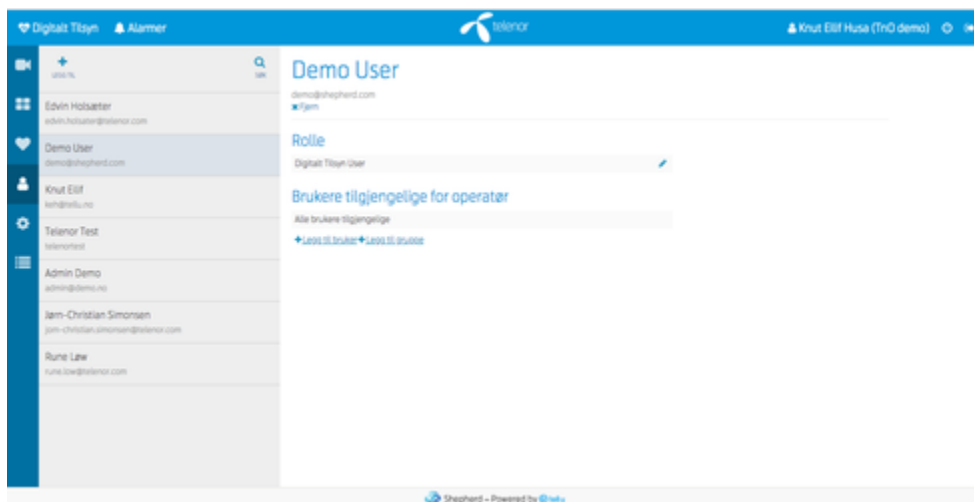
Digitalt Tilsyn Alarmer

telenor

Knut Eilif Husa (TnO demo)

+ LEGG TIL

SØK

Edvin Holsæter
edvin.holsater@telenor.com

Demo User
demo@shepherd.com

Knut Eilif
keh@tellu.no

Telenor Test
telenortest

Admin Demo
admin@demo.no

Jørn-Christian Simonsen
jorn-christian.simonsen@telenor.com

Rune Løw
rune.low@telenor.com

Demo User

demo@shepherd.com
✖Fjern

Rolle

Digitalt Tilsyn User

Brukere tilgjengelige for operatør

Alle brukere tilgjengelige

+Legg til bruker +Legg til gruppe

Shepherd – Powered by tellu